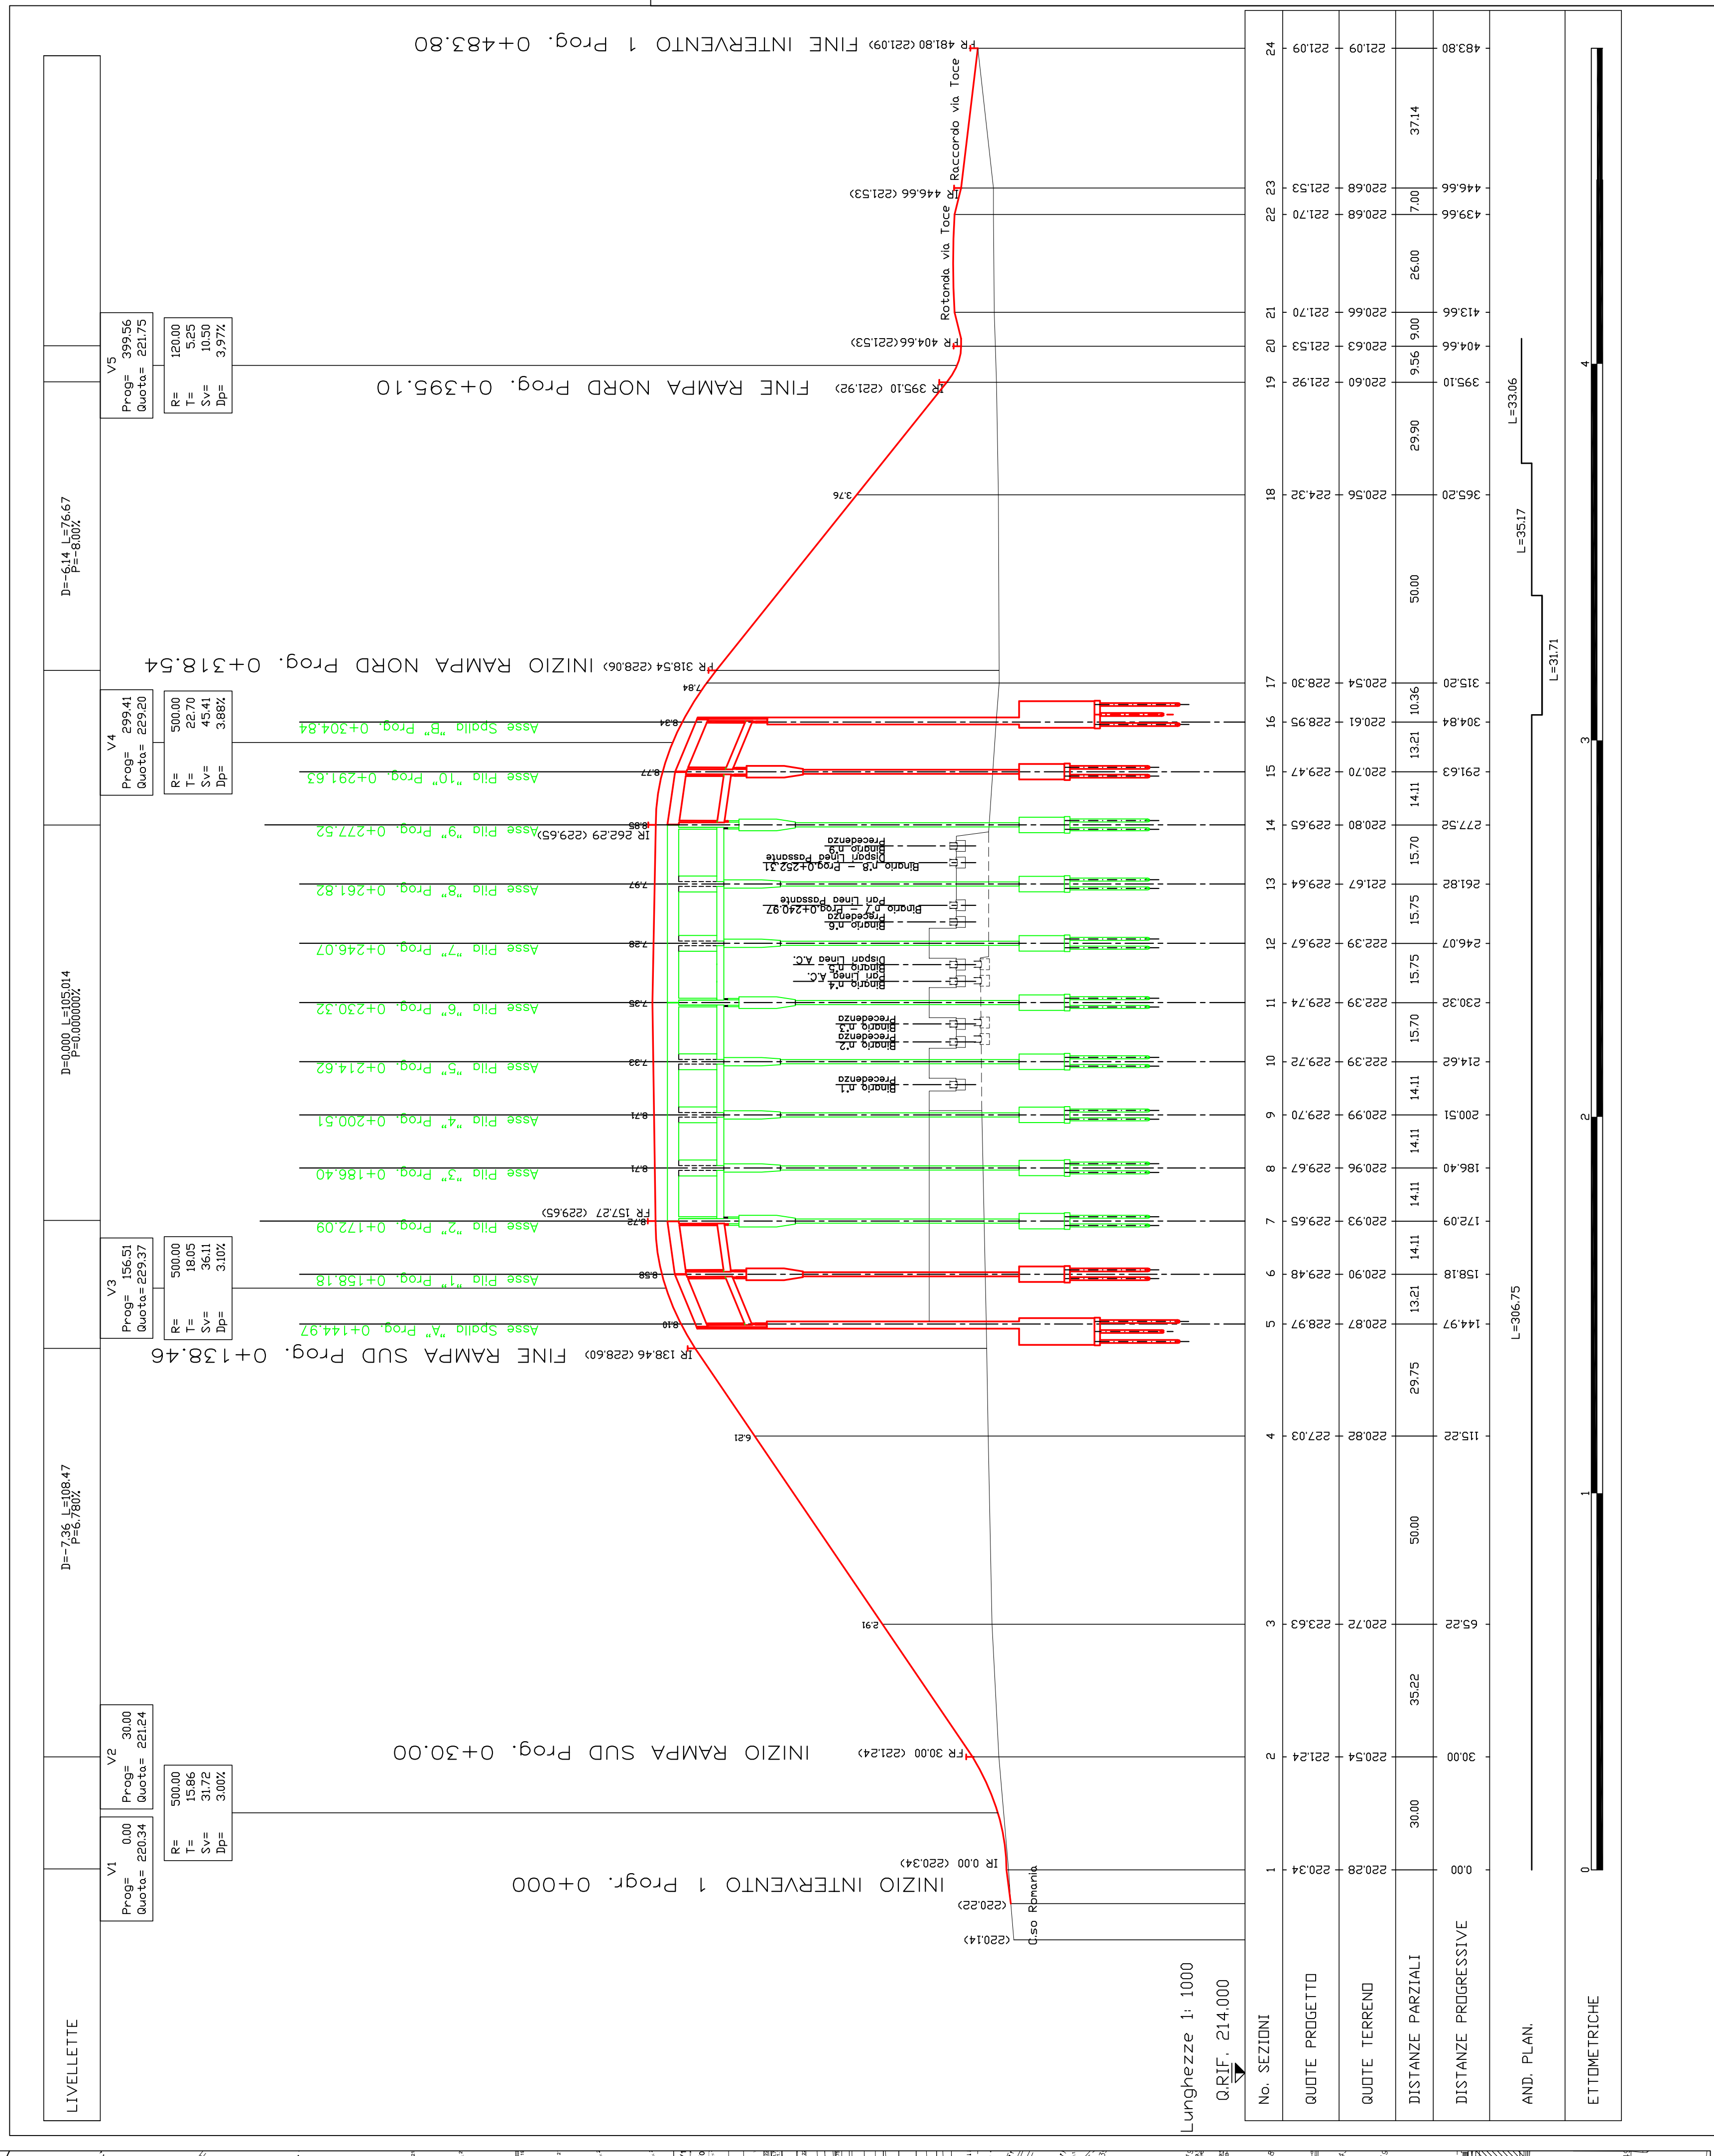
LIVELLETTE

V1 Prog= 0.00 Quota= 220.34
V2 Prog= 30.00 Quota= 221.24
R= 500.00 T= 15.86 Sv= 31.72 Dp= 3.00%
V3 Prog= 156.51 Quota= 229.37
R= 500.00 T= 18.05 Sv= 36.11 Dp= 3.10%
V4 Prog= 299.41 Quota= 229.20
R= 500.00 T= 22.70 Sv= 45.41 Dp= 3.88%
V5 Prog= 399.56 Quota= 221.75
R= 120.00 T= 5.25 Sv= 10.50 Dp= 3.97%

D=-7.36 L=108.47 P=6.780%
D=0.000 L=105.014 P=0.000000%
D=-6.14 L=76.67 P=-8.00%

INIZIO INTERVENTO 1 Progr. 0+000
INIZIO RAMPA SUD Prog. 0+30.00
FINE RAMPA SUD Prog. 0+138.46
INIZIO RAMPA NORD Prog. 0+318.54
FINE RAMPA NORD Prog. 0+395.10
FINE INTERVENTO 1 Prog. 0+483.80

IR 0.00 (220.34)
FR 30.00 (221.24)
IR 138.46 (228.60)
FR 157.27 (229.65)
IR 262.29 (229.65)
FR 318.54 (228.06)
IR 395.10 (221.92)
FR 404.66 (221.53)
IR 446.66 (221.53)
FR 481.80 (221.09)
(220.22)
(220.14)
C.so Romania
Rotonda via Toce
Raccordo via Toce

Asse Spalla "A" Prog. 0+144.97
Asse Pila "1" Prog. 0+158.18
Asse Pila "2" Prog. 0+172.09
Asse Pila "3" Prog. 0+186.40
Asse Pila "4" Prog. 0+200.51
Asse Pila "5" Prog. 0+214.62
Asse Pila "6" Prog. 0+230.32
Asse Pila "7" Prog. 0+246.07
Asse Pila "8" Prog. 0+261.82
Asse Pila "9" Prog. 0+277.52
Asse Pila "10" Prog. 0+291.63
Asse Spalla "B" Prog. 0+304.84

2.91
6.21
8.10
8.58
8.72
8.71
8.71
7.33
7.35
7.28
7.97
8.85
8.77
8.24
7.84
3.76

Binario n.1 Precedenza
Binario n.2 Precedenza
Binario n.3 Precedenza
Binario n.4 Pari Linea A.C.
Binario n.5 Dispari Linea A.C.
Binario n.6 Precedenza
Binario n.7 - Prog.0+240.97 Pari Linea Passante
Binario n.8 - Prog.0+252.31 Dispari Linea Passante
Binario n.9 Precedenza

Lunghezze 1: 1000
Q.RIF. 214.000

| No. SEZIONI | QUOTE PROGETTO | QUOTE TERRENO | DISTANZE PARZIALI | DISTANZE PROGRESSIVE |
|---|---|---|---|---|
| 1 | 220.34 | 220.28 | 30.00 | 0.00 |
| 2 | 221.24 | 220.54 | 35.22 | 30.00 |
| 3 | 223.63 | 220.72 | 50.00 | 65.22 |
| 4 | 227.03 | 220.82 | 29.75 | 115.22 |
| 5 | 228.97 | 220.87 | 13.21 | 144.97 |
| 6 | 229.48 | 220.90 | 14.11 | 158.18 |
| 7 | 229.65 | 220.93 | 14.11 | 172.09 |
| 8 | 229.67 | 220.96 | 14.11 | 186.40 |
| 9 | 229.70 | 220.99 | 14.11 | 200.51 |
| 10 | 229.72 | 222.39 | 15.70 | 214.62 |
| 11 | 229.74 | 222.39 | 15.75 | 230.32 |
| 12 | 229.67 | 222.39 | 15.75 | 246.07 |
| 13 | 229.64 | 221.67 | 15.70 | 261.82 |
| 14 | 229.65 | 220.80 | 14.11 | 277.52 |
| 15 | 229.47 | 220.70 | 13.21 | 291.63 |
| 16 | 228.95 | 220.61 | 10.36 | 304.84 |
| 17 | 228.30 | 220.54 | 50.00 | 315.20 |
| 18 | 224.32 | 220.56 | 29.90 | 365.20 |
| 19 | 221.92 | 220.60 | 9.56 | 395.10 |
| 20 | 221.53 | 220.63 | 9.00 | 404.66 |
| 21 | 221.70 | 220.66 | 26.00 | 413.66 |
| 22 | 221.70 | 220.68 | 7.00 | 439.66 |
| 23 | 221.53 | 220.68 | 37.14 | 446.66 |
| 24 | 221.09 | 221.09 | | 483.80 |

AND. PLAN.
L=306.75
L=31.71
L=35.17
L=33.06

ETTOMETRICHE
0
1
2
3
4